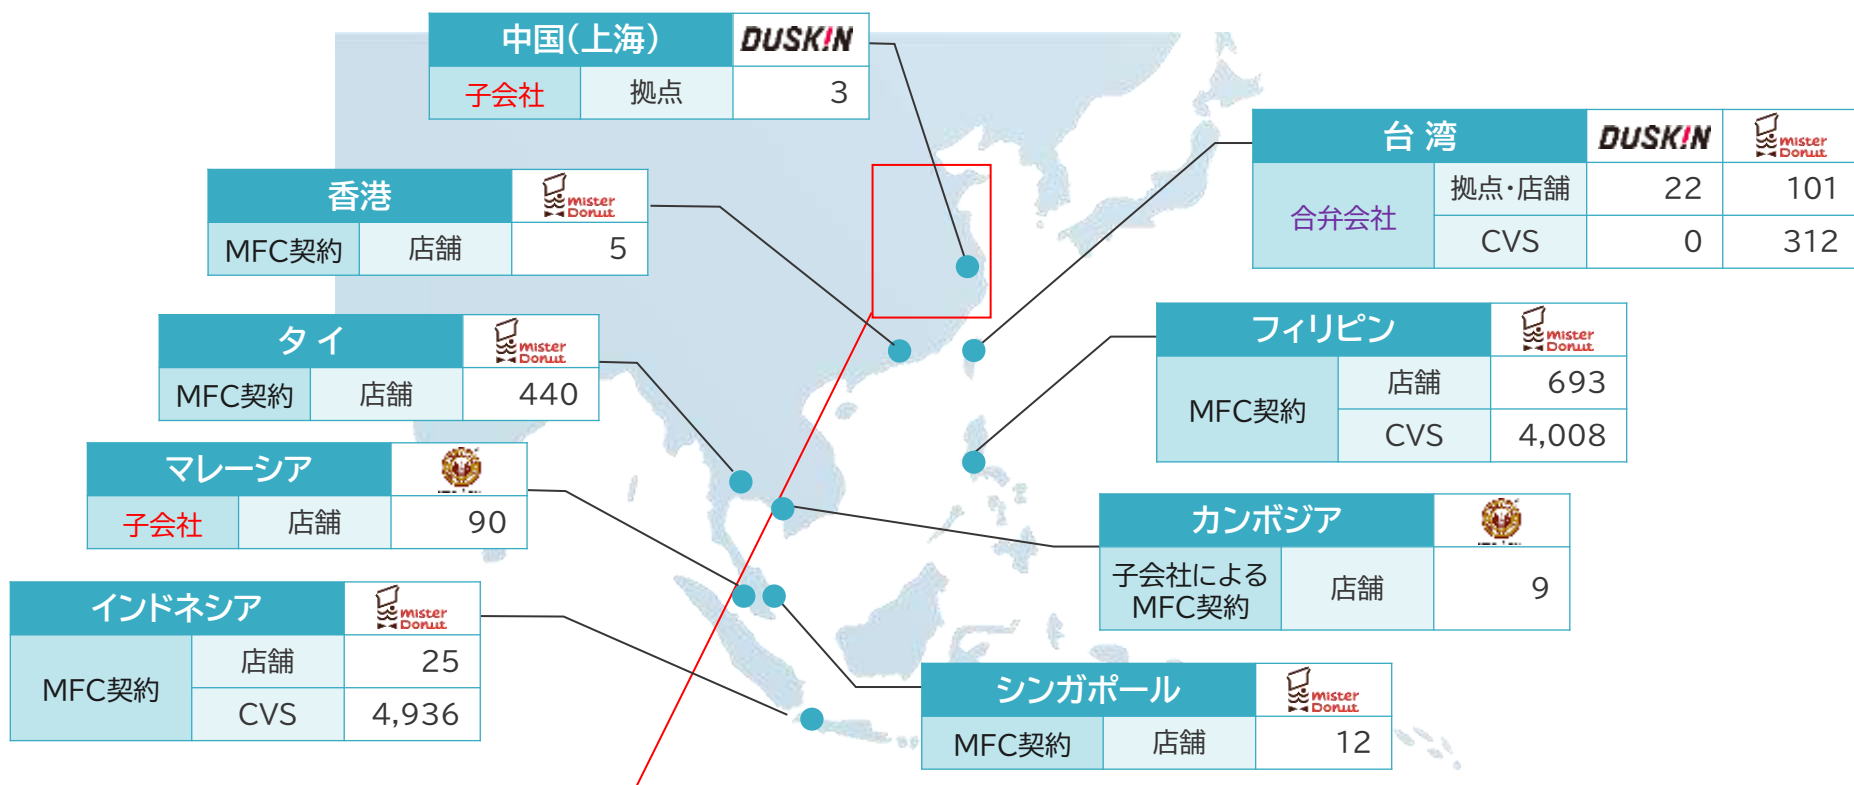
| 中国(上海) | | DUSKIN |
|---|---|---|
| 子会社 | 拠点 | 3 |

| 香港 | | mister Donut |
|---|---|---|
| MFC契約 | 店舗 | 5 |

| タイ | | mister Donut |
|---|---|---|
| MFC契約 | 店舗 | 440 |

| マレーシア | | |
|---|---|---|
| 子会社 | 店舗 | 90 |

| インドネシア | | mister Donut |
|---|---|---|
| MFC契約 | 店舗 | 25 |
| | CVS | 4,936 |

| 台湾 | | DUSKIN | mister Donut |
|---|---|---|---|
| 合弁会社 | 拠点・店舗 | 22 | 101 |
| | CVS | 0 | 312 |

| フィリピン | | mister Donut |
|---|---|---|
| MFC契約 | 店舗 | 693 |
| | CVS | 4,008 |

| カンボジア | | |
|---|---|---|
| 子会社による MFC契約 | 店舗 | 9 |

| シンガポール | | mister Donut |
|---|---|---|
| MFC契約 | 店舗 | 12 |